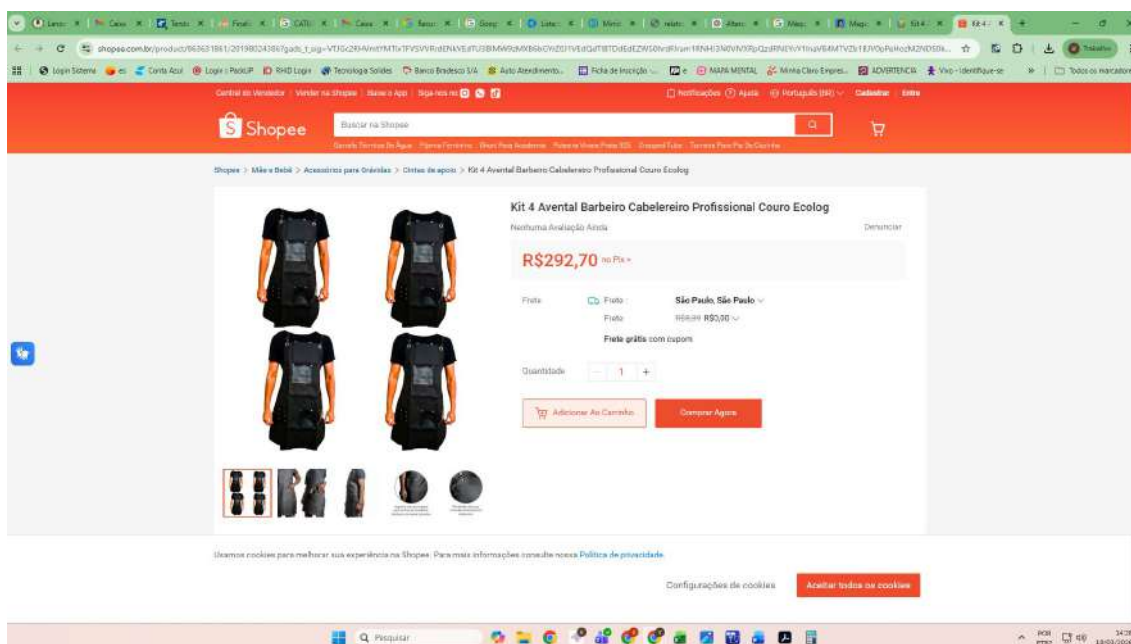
shopee.com.br/product/

Login Sistema | Conta Azul | Login | PackUP | RHID Login | Tecnologia Solides | Banco Bradesco S/A | Auto Atendimento | Ficha de Inscrição | MAPA MENTAL | Minha Claro Empres... | ADVERTENCIA | Vivo - Identifique-se | Todos os marcadores

Central do Vendedor | Vender na Shopee | Baixe o App | Siga-nos no

Notificações | Ajuda | Português (BR) | Cadastrar | Entre

Shopee

Buscar na Shopee

Shopee > Mãe e Bebê > Acessórios para Grávidas > Cintas de apoio > Kit 4 Avental Barbeiro Cabeleireiro Profissional Couro Ecolog

Kit 4 Avental Barbeiro Cabeleireiro Profissional Couro Ecolog

Nenhuma Avaliação Ainda

Denunciar

R$292,70 no Pix

Frete

Frete

São Paulo, São Paulo

Frete

R$0,00

Frete grátis com cupom

Quantidade

1

Adicionar Ao Carrinho

Comprar Agora

Usamos cookies para melhorar sua experiência na Shopee. Para mais informações consulte nossa Política de privacidade.

Configurações de cookies

Aceitar todos os cookies

Pesquisar